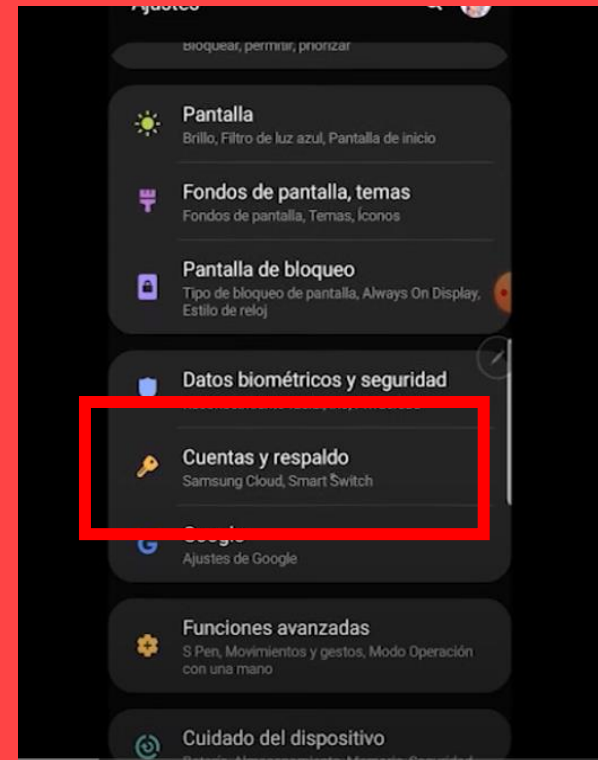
Ajustes

Bloquear, permitir, priorizar

Pantalla
Brillo, Filtro de luz azul, Pantalla de inicio

Fondos de pantalla, temas
Fondos de pantalla, Temas, Íconos

Pantalla de bloqueo
Tipo de bloqueo de pantalla, Always On Display, Estilo de reloj

Datos biométricos y seguridad
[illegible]

Cuentas y respaldo
Samsung Cloud, Smart Switch

Google
Ajustes de Google

Funciones avanzadas
S Pen, Movimientos y gestos, Modo Operación con una mano

Cuidado del dispositivo
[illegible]